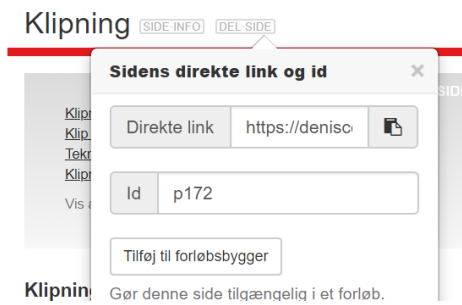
Klipning SIDE·INFO DEL·SIDE

Sidens direkte link og id ×

Direkte link https://denisc

Id p172

Tilføj til forløbsbygger

Gør denne side tilgængelig i et forløb.

Klipr
Klip
Tekr
Klipr
Vis a

SID

Klipning